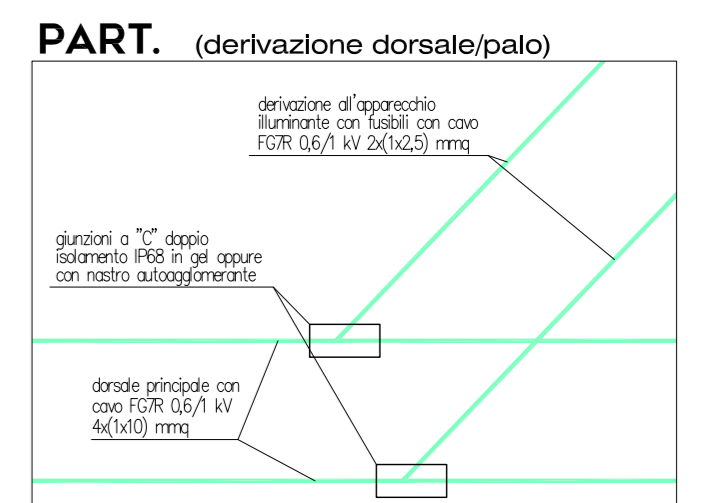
PART. (derivazione dorsale/palo)

derivazione all'apparecchio illuminante con fusibili con cavo FG7R 0,6/1 kV 2x(1x2,5) mmq

giunzioni a "C" doppio isolamento IP68 in gel oppure con nastro autoagglomerante

dorsale principale con cavo FG7R 0,6/1 kV 4x(1x10) mmq